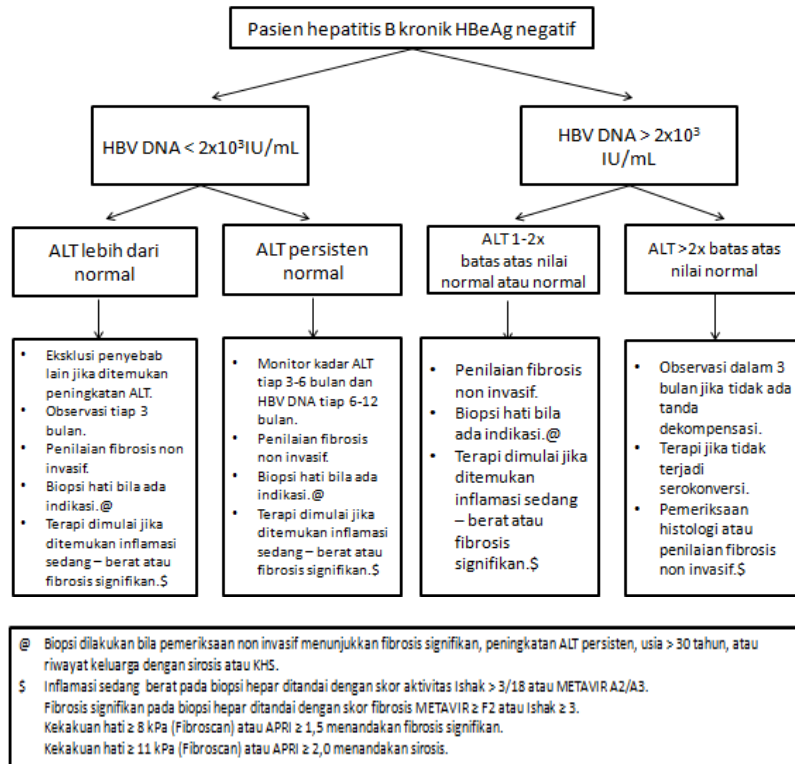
Pasien hepatitis B kronik HBeAg negatif

HBV DNA < 2x10$^3$IU/mL

HBV DNA > 2x10$^3$ IU/mL

ALT lebih dari normal

ALT persisten normal

ALT 1-2x batas atas nilai normal atau normal

ALT >2x batas atas nilai normal

- Eksklusi penyebab lain jika ditemukan peningkatan ALT.
- Observasi tiap 3 bulan.
- Penilaian fibrosis non invasif.
- Biopsi hati bila ada indikasi.@
- Terapi dimulai jika ditemukan inflamasi sedang – berat atau fibrosis signifikan.$

- Monitor kadar ALT tiap 3-6 bulan dan HBV DNA tiap 6-12 bulan.
- Penilaian fibrosis non invasif.
- Biopsi hati bila ada indikasi.@
- Terapi dimulai jika ditemukan inflamasi sedang – berat atau fibrosis signifikan.$

- Penilaian fibrosis non invasif.
- Biopsi hati bila ada indikasi.@
- Terapi dimulai jika ditemukan inflamasi sedang – berat atau fibrosis signifikan.$

- Observasi dalam 3 bulan jika tidak ada tanda dekompensasi.
- Terapi jika tidak terjadi serokonversi.
- Pemeriksaan histologi atau penilaian fibrosis non invasif.$

@ Biopsi dilakukan bila pemeriksaan non invasif menunjukkan fibrosis signifikan, peningkatan ALT persisten, usia > 30 tahun, atau riwayat keluarga dengan sirosis atau KHS.
$ Inflamasi sedang berat pada biopsi hepar ditandai dengan skor aktivitas Ishak > 3/18 atau METAVIR A2/A3.
Fibrosis signifikan pada biopsi hepar ditandai dengan skor fibrosis METAVIR ≥ F2 atau Ishak ≥ 3.
Kekakuan hati ≥ 8 kPa (Fibroscan) atau APRI ≥ 1,5 menandakan fibrosis signifikan.
Kekakuan hati ≥ 11 kPa (Fibroscan) atau APRI ≥ 2,0 menandakan sirosis.